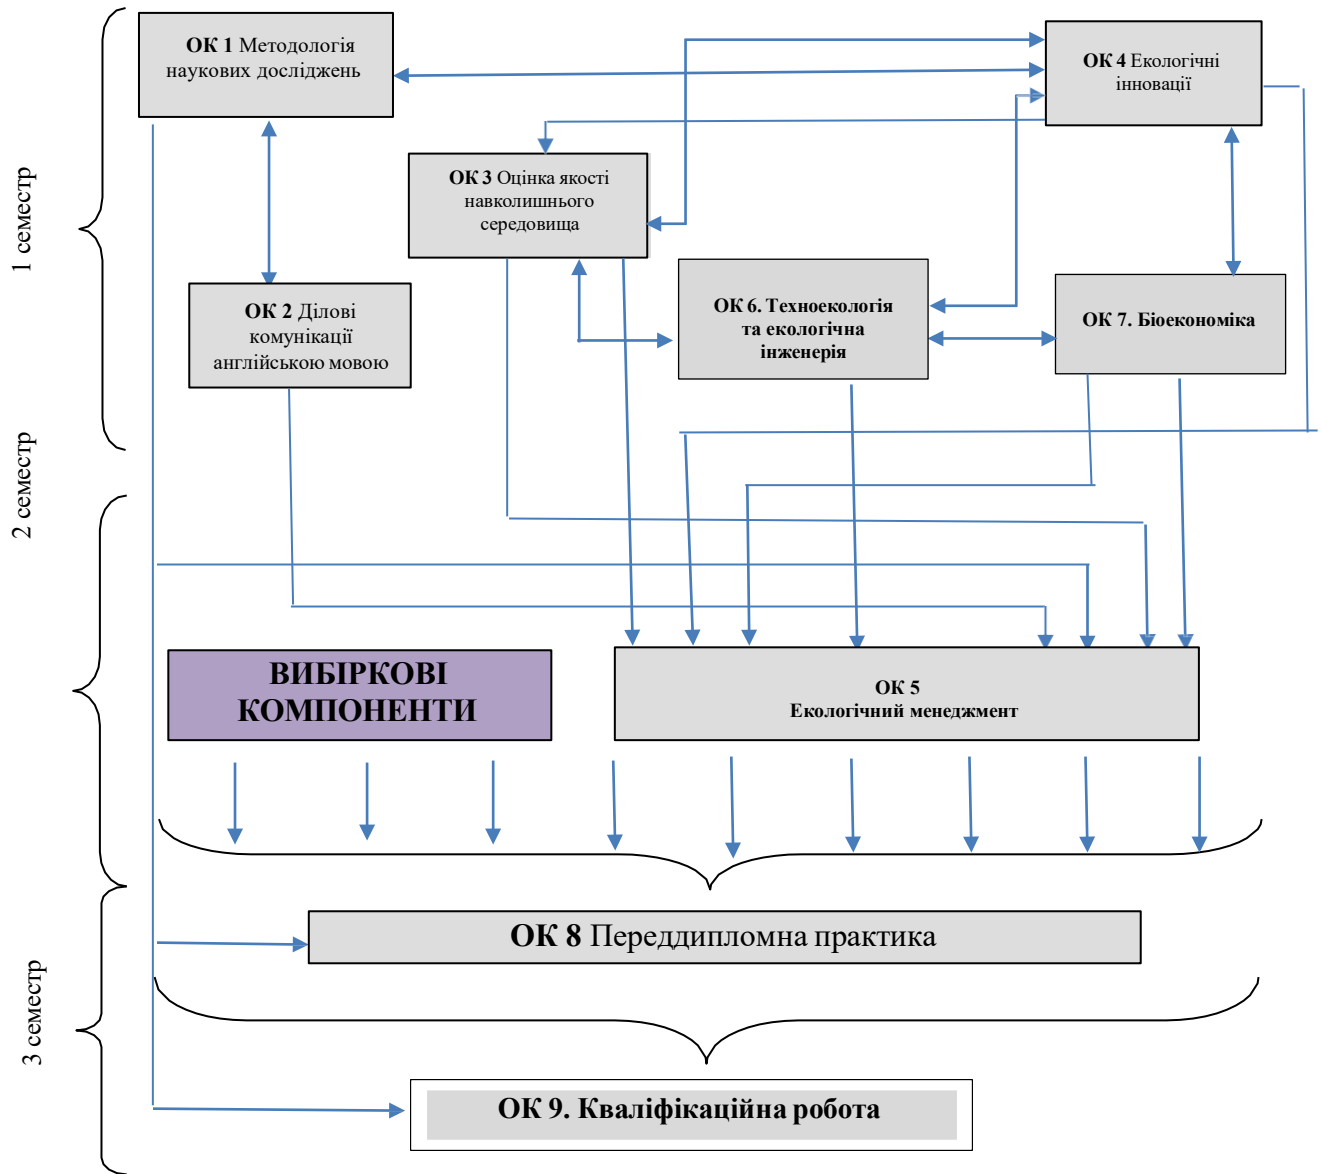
1 семестр

2 семестр

3 семестр

ОК 1 Методологія наукових досліджень

ОК 4 Екологічні інновації

ОК 3 Оцінка якості навколишнього середовища

ОК 2 Ділові комунікації англійською мовою

ОК 6. Техноекологія та екологічна інженерія

ОК 7. Біоекономіка

ВИБІРКОВІ КОМПОНЕНТИ

ОК 5
Екологічний менеджмент

ОК 8 Переддипломна практика

ОК 9. Кваліфікаційна робота